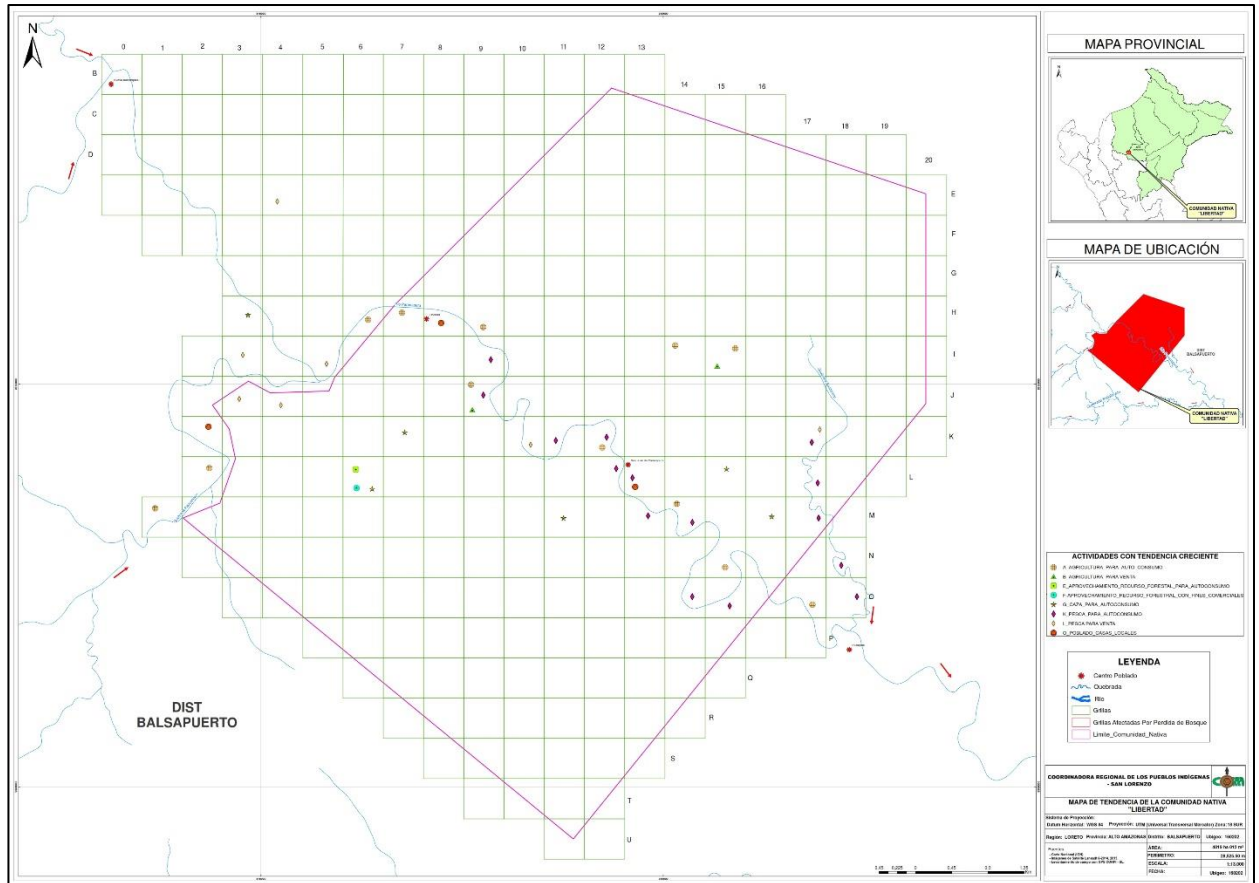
N

0 1 2 3 4 5 6 7 8 9 10 11 12 13 14 15 16 17 18 19 20

B C D E F G H I J K L M N O P Q R S T U

DIST BALSAPUERTO

MAPA PROVINCIAL

COMUNIDAD NATIVA "LIBERTAD"

MAPA DE UBICACIÓN

DIST BALSAPUERTO

COMUNIDAD NATIVA "LIBERTAD"

ACTIVIDADES CON TENDENCIA CRECIENTE

A_AGRICULTURA_PARA_AUTO_CONSUMO
B_AGRICULTURA_PARA VENTA
E_APROVECHAMIENTO_RECURSO_FORESTAL_PARA_AUTOCONSUMO
F_APROVECHAMIENTO_RECURSO_FORESTAL_CON_FINES_COMERCIALES
G_CAZA_PARA_AUTOCONSUMO
K_PESCA_PARA_AUTOCONSUMO
L_PESCA PARA VENTA
O_POBLADO_CASAS_LOCALES

LEYENDA

Centro Poblado
Quebrada
Rio
Grillas
Grillas Afectadas Por Perdida de Bosque
Limite_Comunidad_Nativa

COORDINADORA REGIONAL DE LOS PUEBLOS INDÍGENAS - SAN LORENZO

CORPI

MAPA DE TENDENCIA DE LA COMUNIDAD NATIVA "LIBERTAD"

Sistema de Proyección:
Datum Horizontal: WGS 84 Proyección: UTM (Universal Transversal Mercator) Zona: 18 SUR

Región: LORETO Provincia: ALTO AMAZONAS Distrito: BALSAPUERTO Ubigeo: 160202

ÁREA:
PERIMETRO:
ESCALA: 1:13,000
FECHA:
Ubigeo: 160202

Fuente:
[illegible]